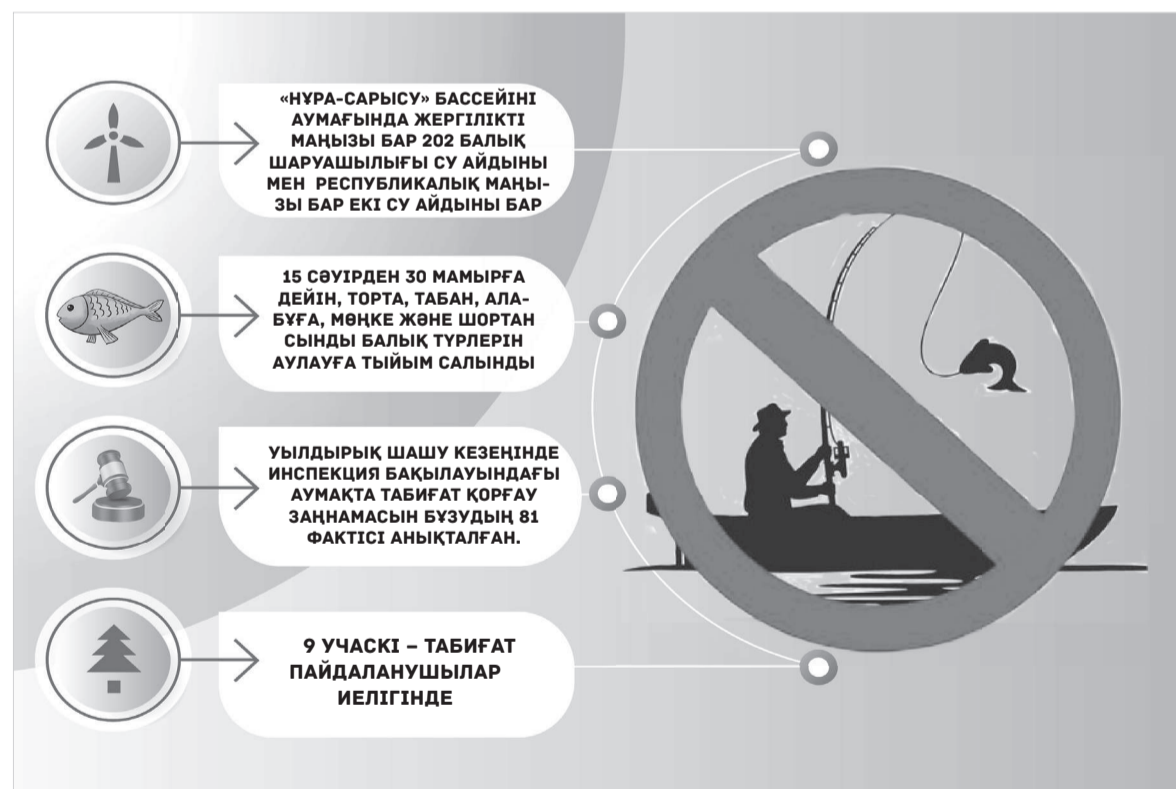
«НҰРА-САРЫСУ» БАССЕЙІНІ АУМАҒЫНДА ЖЕРГІЛІКТІ МАҢЫЗЫ БАР 202 БАЛЫҚ ШАРУАШЫЛЫҒЫ СУ АЙДЫНЫ МЕН РЕСПУБЛИКАЛЫҚ МАҢЫЗЫ БАР ЕКІ СУ АЙДЫНЫ БАР

15 СӘУІРДЕН 30 МАМЫРҒА ДЕЙІН, ТОРТА, ТАБАН, АЛАБҰҒА, МӨҢКЕ ЖӘНЕ ШОРТАН СЫНДЫ БАЛЫҚ ТҮРЛЕРІН АУЛАУҒА ТЫЙЫМ САЛЫНДЫ

УЫЛДЫРЫҚ ШАШУ КЕЗЕҢІНДЕ ИНСПЕКЦИЯ БАҚЫЛАУЫНДАҒЫ АУМАҚТА ТАБИҒАТ ҚОРҒАУ ЗАҢНАМАСЫН БҰЗУДЫҢ 81 ФАКТІСІ АНЫҚТАЛҒАН.

9 УЧАСКІ – ТАБИҒАТ ПАЙДАЛАНУШЫЛАР ИЕЛІГІНДЕ